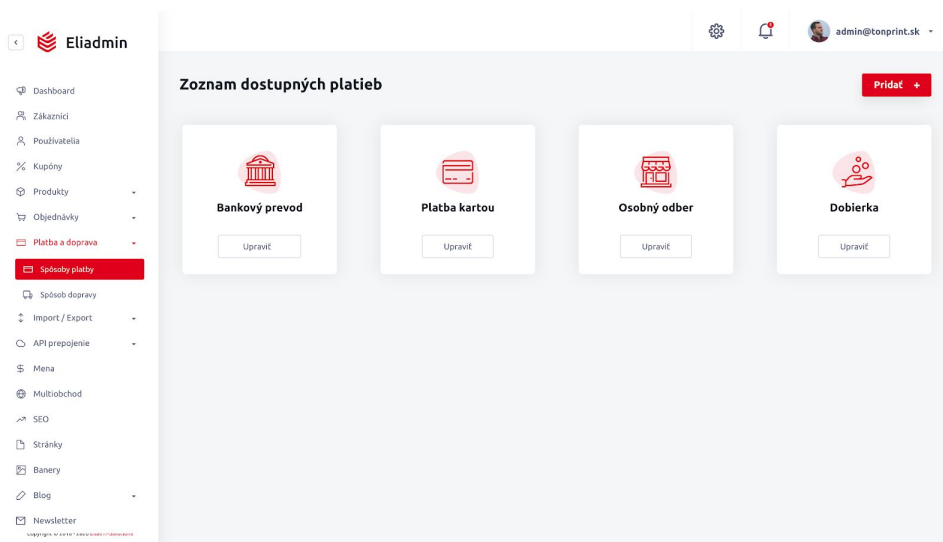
Eliadmin

admin@tonprint.sk

Dashboard
Zákazníci
Používatelia
Kupóny
Produkty
Objednávky
Platba a doprava
Spôsoby platby
Spôsob dopravy
Import / Export
API prepojenie
Mena
Multiobchod
SEO
Stránky
Banery
Blog
Newsletter
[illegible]

Zoznam dostupných platieb

Pridať +

Bankový prevod
Upraviť

Platba kartou
Upraviť

Osobný odber
Upraviť

Dobierka
Upraviť